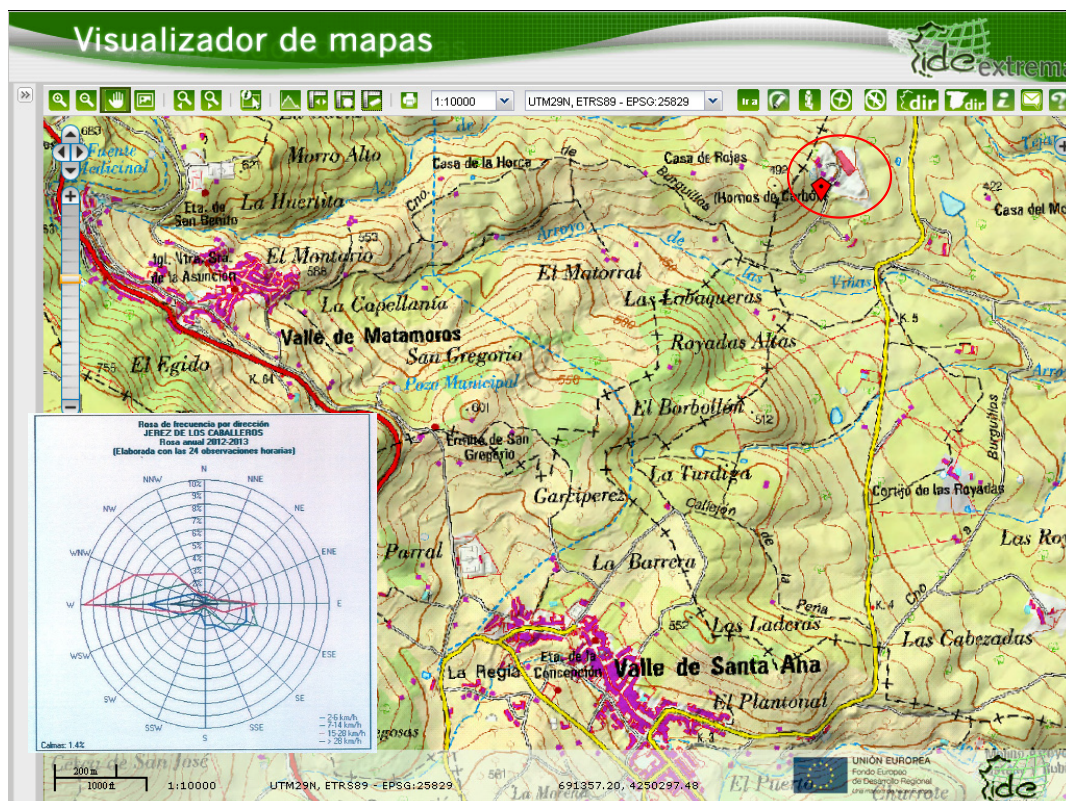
Visualizador de mapas

ide extrema

1:10000

UTM29N, ETRS89 - EPSG:25829

Ir a

dir

dir

653

Fuente Medicinal

Morro Alto

Casa de la Horca

Casa de Rojas

Burguillos

(Hornos de Carbón)

492

422

Casa del Mo

Ermita de San Benito

La Huertita

Cno.

de

Iglesia Ntra. Sra. de la Asunción

El Montario

553

566

Arroyo

de

las

Viñas

El Matorral

La Capellanía

Las Lobaqueras

K.5

Valle de Matamoros

San Gregorio

Royadas Altas

El Egido

755

K.64

Pozo Municipal

550

Arro

601

El Borbollón

512

Ermita de San Gregorio

La Turdiga

Burguillos

Cortijo de las Royadas

Garciperez

Callejón

de

la

Las Ro

Parral

La Barrera

Peña

K.4

Cno

552

Las Laderas

Las Cabezadas

La Regía

Ermita de la Concepción

Valle de Santa Ana

El Plantonal

K.3

Rosa de frecuencia por dirección
JEREZ DE LOS CABALLEROS
Rosa anual 2012-2013
(Elaborada con las 24 observaciones horarias)

N
NNE
NE
ENE
E
ESE
SE
SSE
S
SSW
SW
WSW
W
WNW
NW
NNW

10%
9%
8%
7%
6%
5%
4%
3%
2%
1%

2-6 km/h
7-14 km/h
15-28 km/h
> 28 km/h

Calmas: 1.4%

gosas

Cerro de San José

491

El Puerto

Charote

200 m

1000 ft

1:10000

UTM29N, ETRS89 - EPSG:25829

691357.20, 4250297.48

UNIÓN EUROPEA
Fondo Europeo de Desarrollo Regional

ide